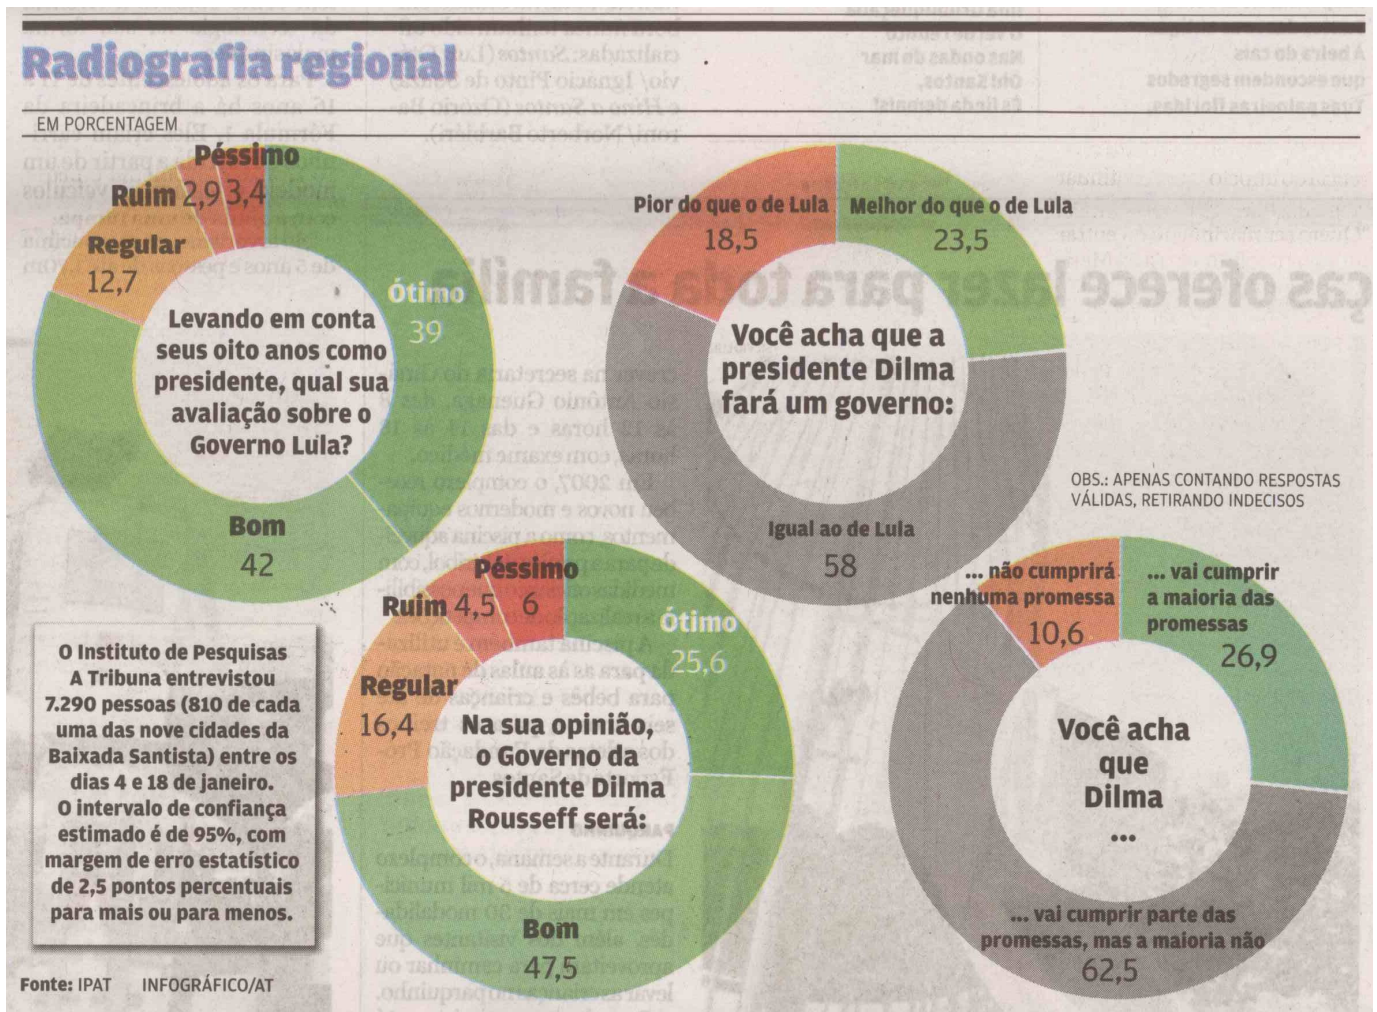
Radiografia regional

EM PORCENTAGEM

Péssimo
Ruim 2,9 3,4
Regular 12,7
Ótimo 39
Bom 42
Levando em conta seus oito anos como presidente, qual sua avaliação sobre o Governo Lula?

Pior do que o de Lula 18,5
Melhor do que o de Lula 23,5
Igual ao de Lula 58
Você acha que a presidente Dilma fará um governo:

OBS.: APENAS CONTANDO RESPOSTAS VÁLIDAS, RETIRANDO INDECISOS

Péssimo
Ruim 4,5 6
Ótimo 25,6
Regular 16,4
Bom 47,5
Na sua opinião, o Governo da presidente Dilma Rousseff será:

... não cumprirá nenhuma promessa 10,6
... vai cumprir a maioria das promessas 26,9
... vai cumprir parte das promessas, mas a maioria não 62,5
Você acha que Dilma ...

O Instituto de Pesquisas A Tribuna entrevistou 7.290 pessoas (810 de cada uma das nove cidades da Baixada Santista) entre os dias 4 e 18 de janeiro. O intervalo de confiança estimado é de 95%, com margem de erro estatístico de 2,5 pontos percentuais para mais ou para menos.

Fonte: IPAT INFOGRÁFICO/AT